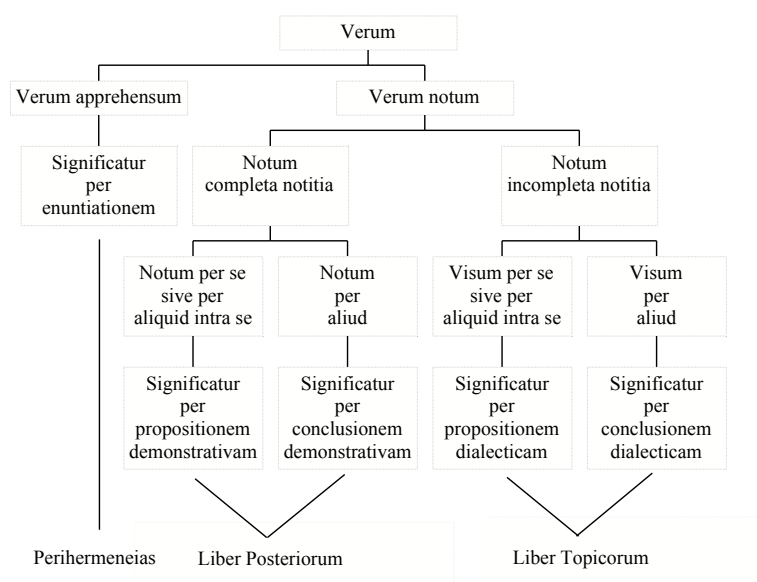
Verum

Verum apprehensum

Verum notum

Significatur per enuntiationem

Notum completa notitia

Notum incompleta notitia

Notum per se sive per aliquid intra se

Notum per aliud

Visum per se sive per aliquid intra se

Visum per aliud

Significatur per propositionem demonstrativam

Significatur per conclusionem demonstrativam

Significatur per propositionem dialecticam

Significatur per conclusionem dialecticam

Perihermeneias

Liber Posteriorum

Liber Topicorum